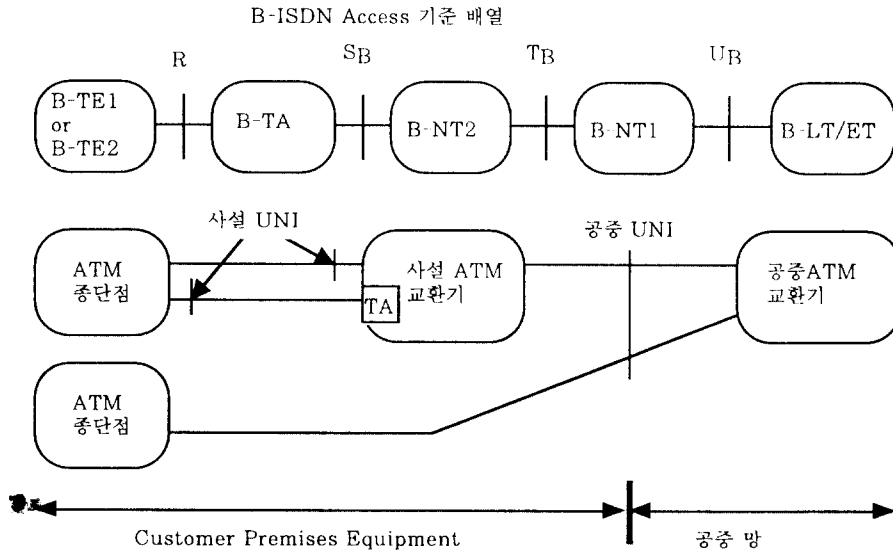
B-ISDN Access 기준 배열

R

$S_B$

$T_B$

$U_B$

B-TE1 or B-TE2

B-TA

B-NT2

B-NT1

B-LT/ET

사설 UNI

공중 UNI

ATM 종단점

사설 ATM 교환기

TA

공중ATM 교환기

ATM 종단점

Customer Premises Equipment

공중 망